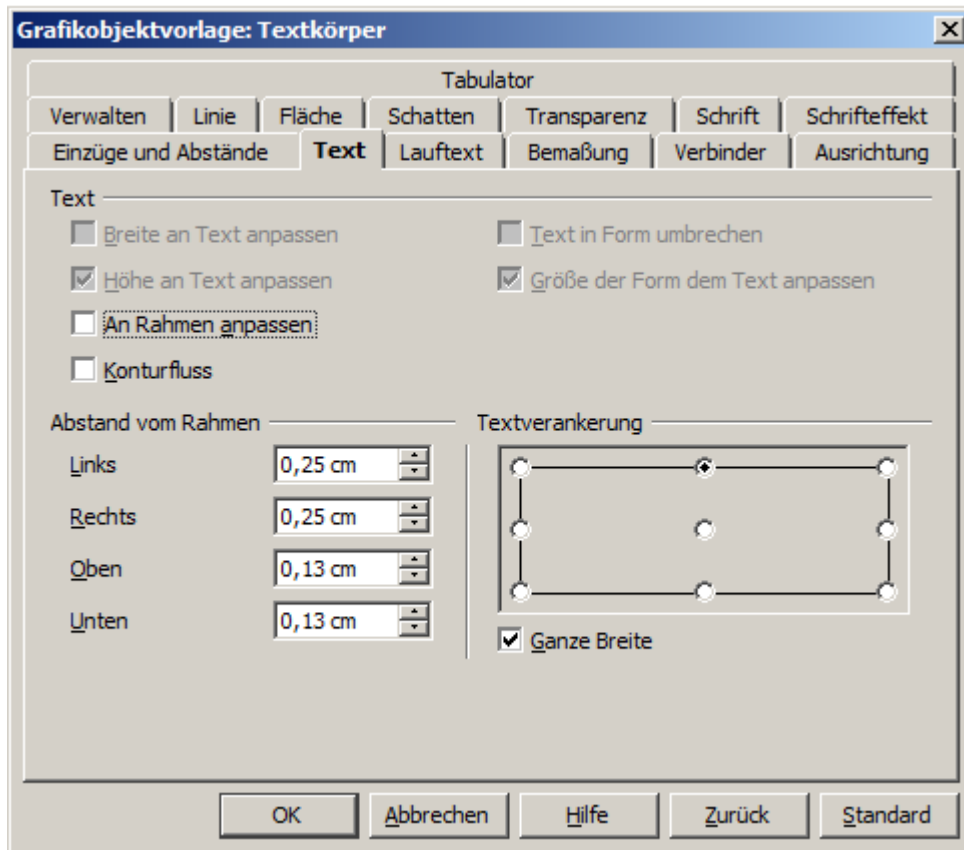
Grafikobjektvorlage: Textkörper

Tabulator

Verwalten | Linie | Fläche | Schatten | Transparenz | Schrift | Schrifteffekt

Einzüge und Abstände | Text | Lauftext | Bemaßung | Verbinder | Ausrichtung

Text

Breite an Text anpassen

Text in Form umbrechen

Höhe an Text anpassen

Größe der Form dem Text anpassen

An Rahmen anpassen

Konturfluss

Abstand vom Rahmen

Links 0,25 cm

Rechts 0,25 cm

Oben 0,13 cm

Unten 0,13 cm

Textverankerung

Ganze Breite

OK | Abbrechen | Hilfe | Zurück | Standard